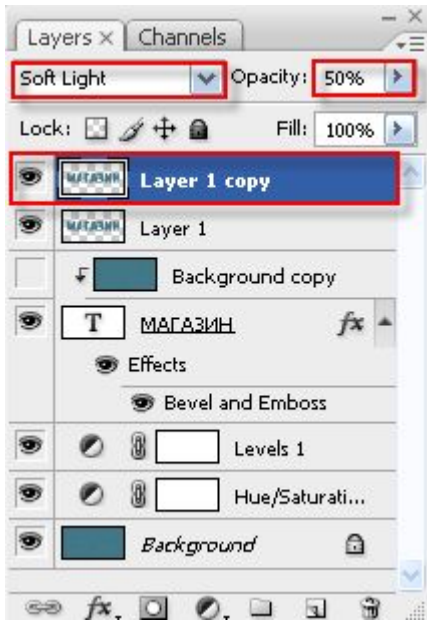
Layers × Channels

Soft Light

Opacity: 50%

Lock:

Fill: 100%

МАГАЗИН

Layer 1 copy

МАГАЗИН

Layer 1

Background copy

T МАГАЗИН

fx

Effects

Bevel and Emboss

Levels 1

Hue/Saturati...

Background

fx